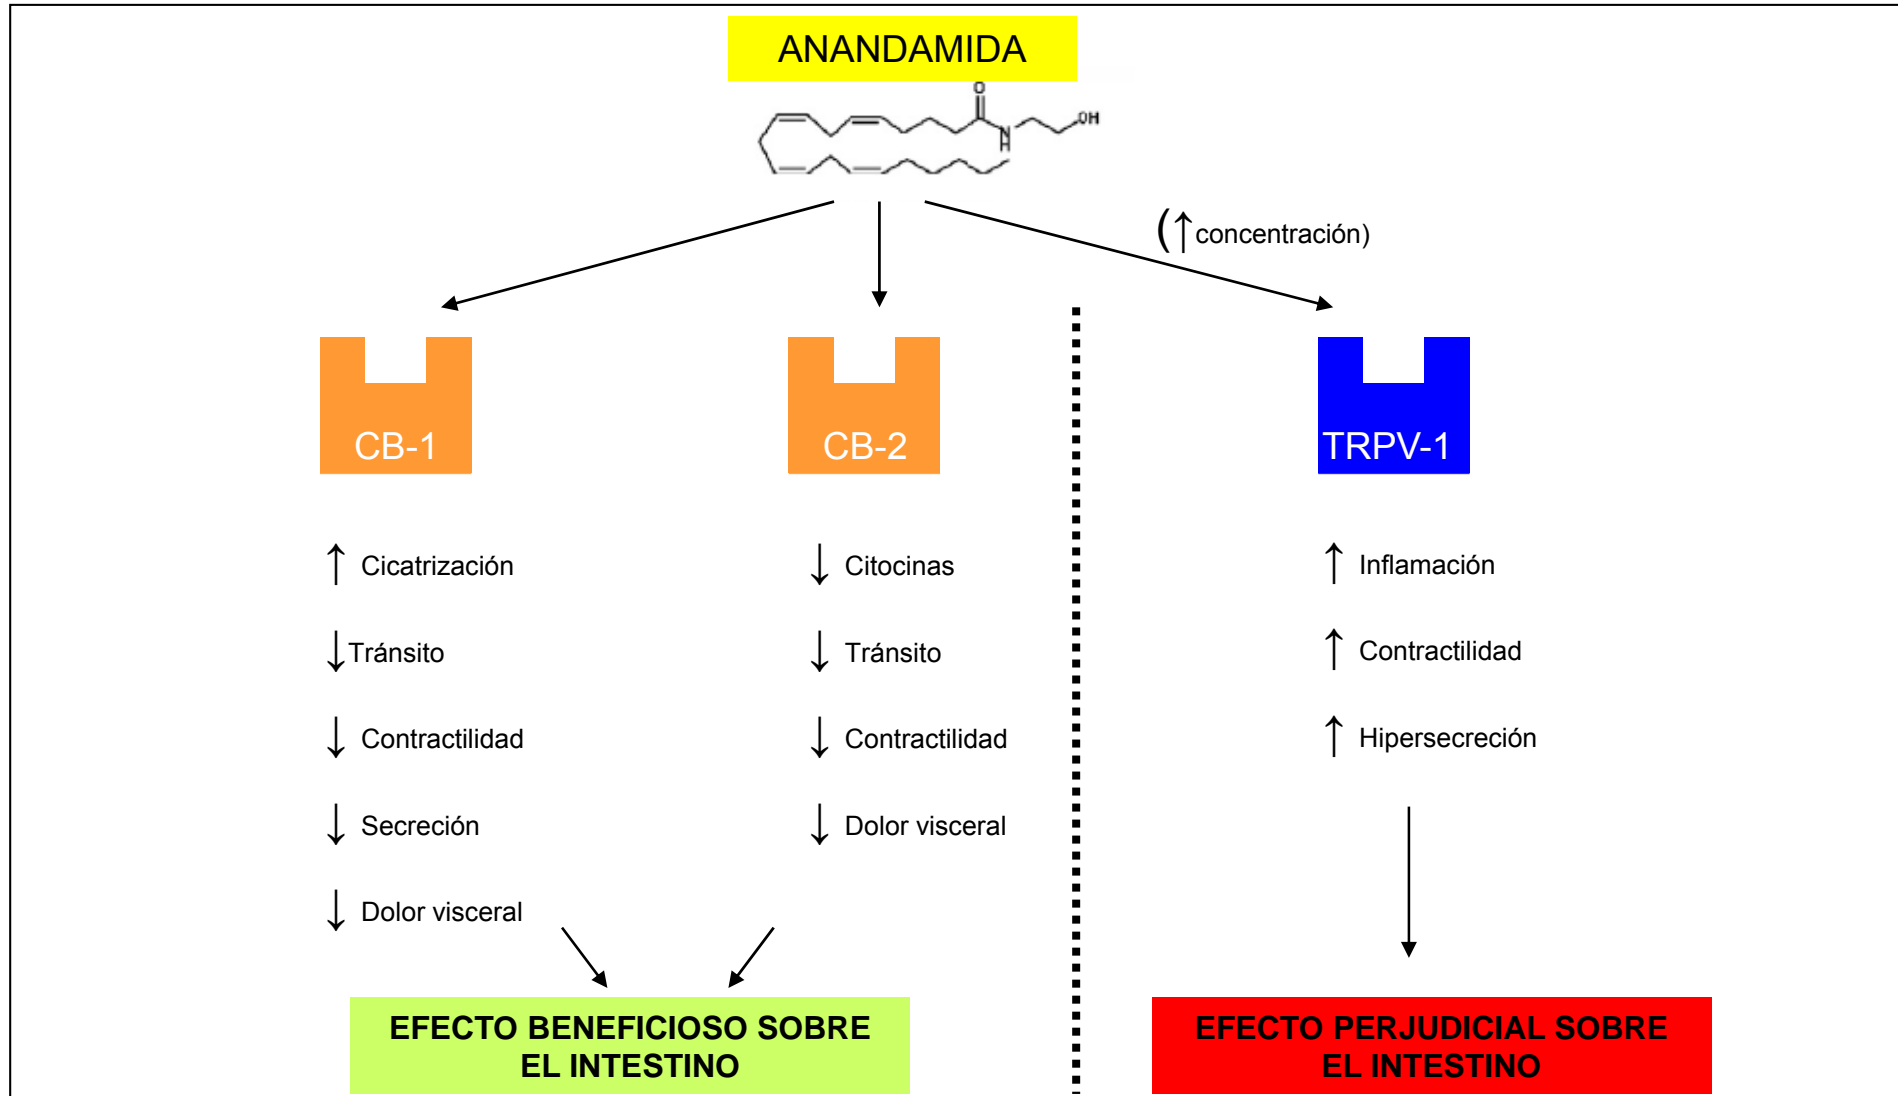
ANANDAMIDA

O
N
H
OH

($\uparrow$concentración)

CB-1

CB-2

TRPV-1

$\uparrow$ Cicatrización

$\downarrow$Tránsito

$\downarrow$ Contractilidad

$\downarrow$ Secreción

$\downarrow$ Dolor visceral

$\downarrow$ Citocinas

$\downarrow$ Tránsito

$\downarrow$ Contractilidad

$\downarrow$ Dolor visceral

$\uparrow$ Inflamación

$\uparrow$ Contractilidad

$\uparrow$ Hipersecreción

EFECTO BENEFICIOSO SOBRE EL INTESTINO

EFECTO PERJUDICIAL SOBRE EL INTESTINO